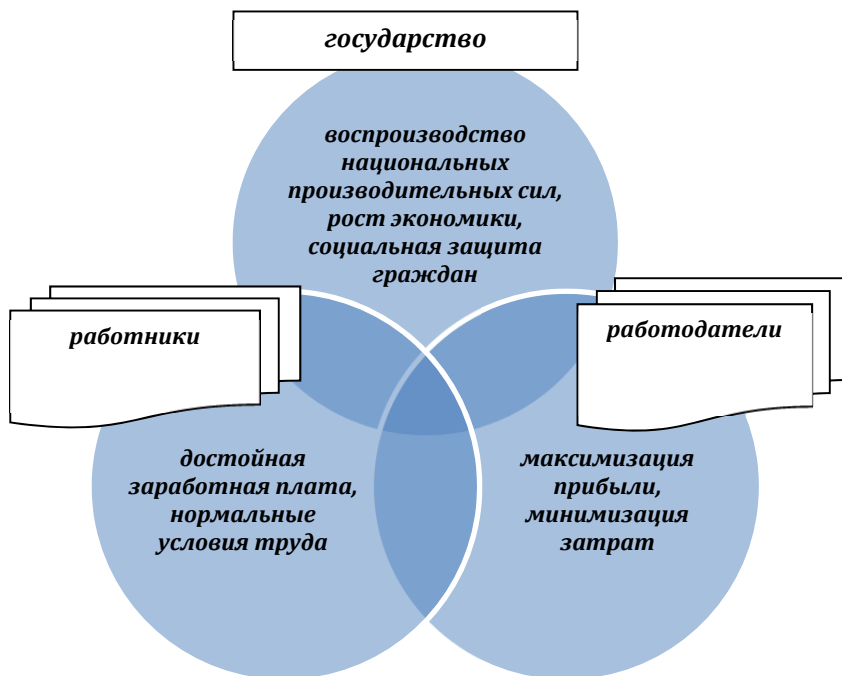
государство

воспроизводство национальных производительных сил, рост экономики, социальная защита граждан

работники

работодатели

достойная заработная плата, нормальные условия труда

максимизация прибыли, минимизация затрат